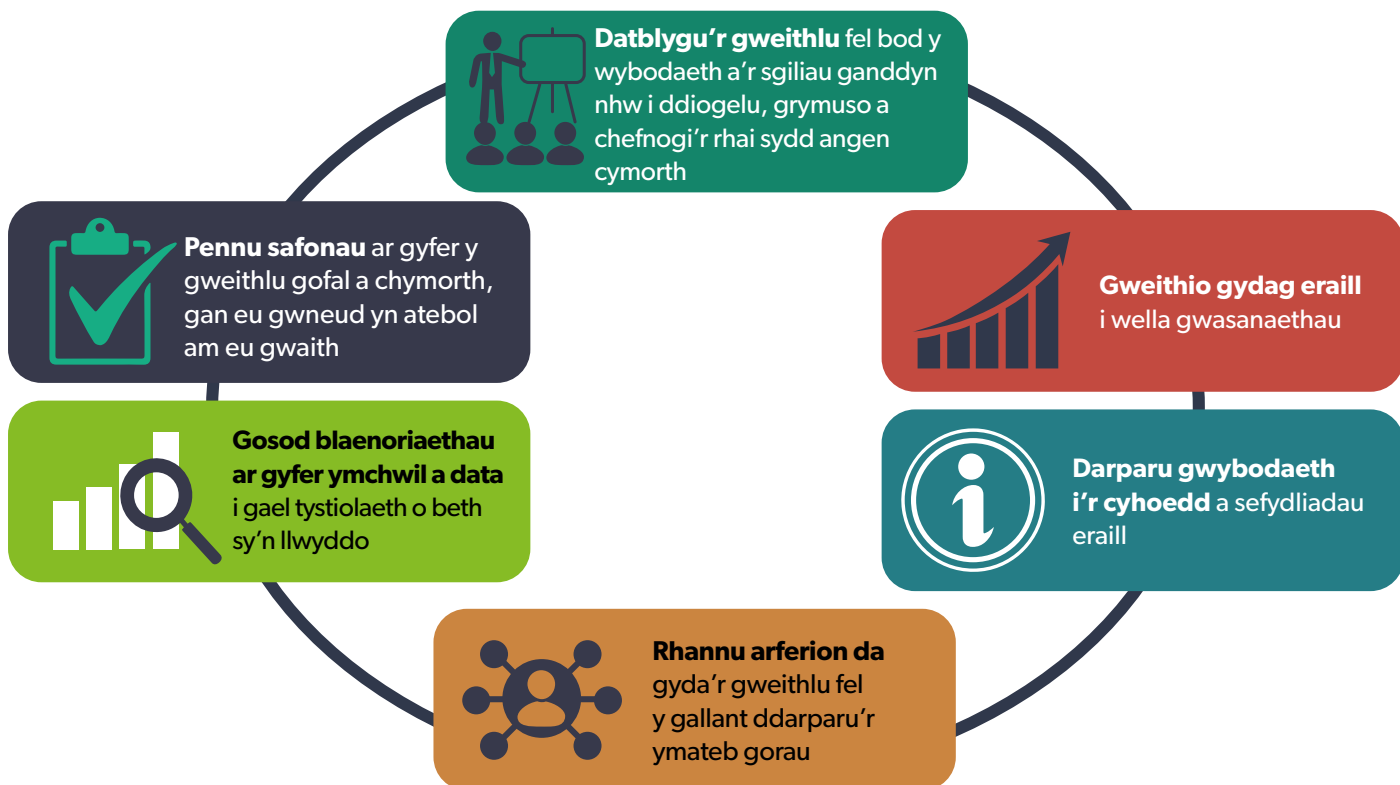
**Datblygu'r gweithlu** fel bod y wybodaeth a'r sgiliau ganddyn nhw i ddiogelu, grymuso a chefnogi'r rhai sydd angen cymorth

**Gweithio gydag eraill** i wella gwasanaethau

**Darparu gwybodaeth i'r cyhoedd** a sefydliadau eraill

**Rhannu arferion da** gyda'r gweithlu fel y gallant ddarparu'r ymateb gorau

**Gosod blaenoriaethau ar gyfer ymchwil a data** i gael tystiolaeth o beth sy'n llwyddo

**Pennu safonau** ar gyfer y gweithlu gofal a chymorth, gan eu gwneud yn atebol am eu gwaith